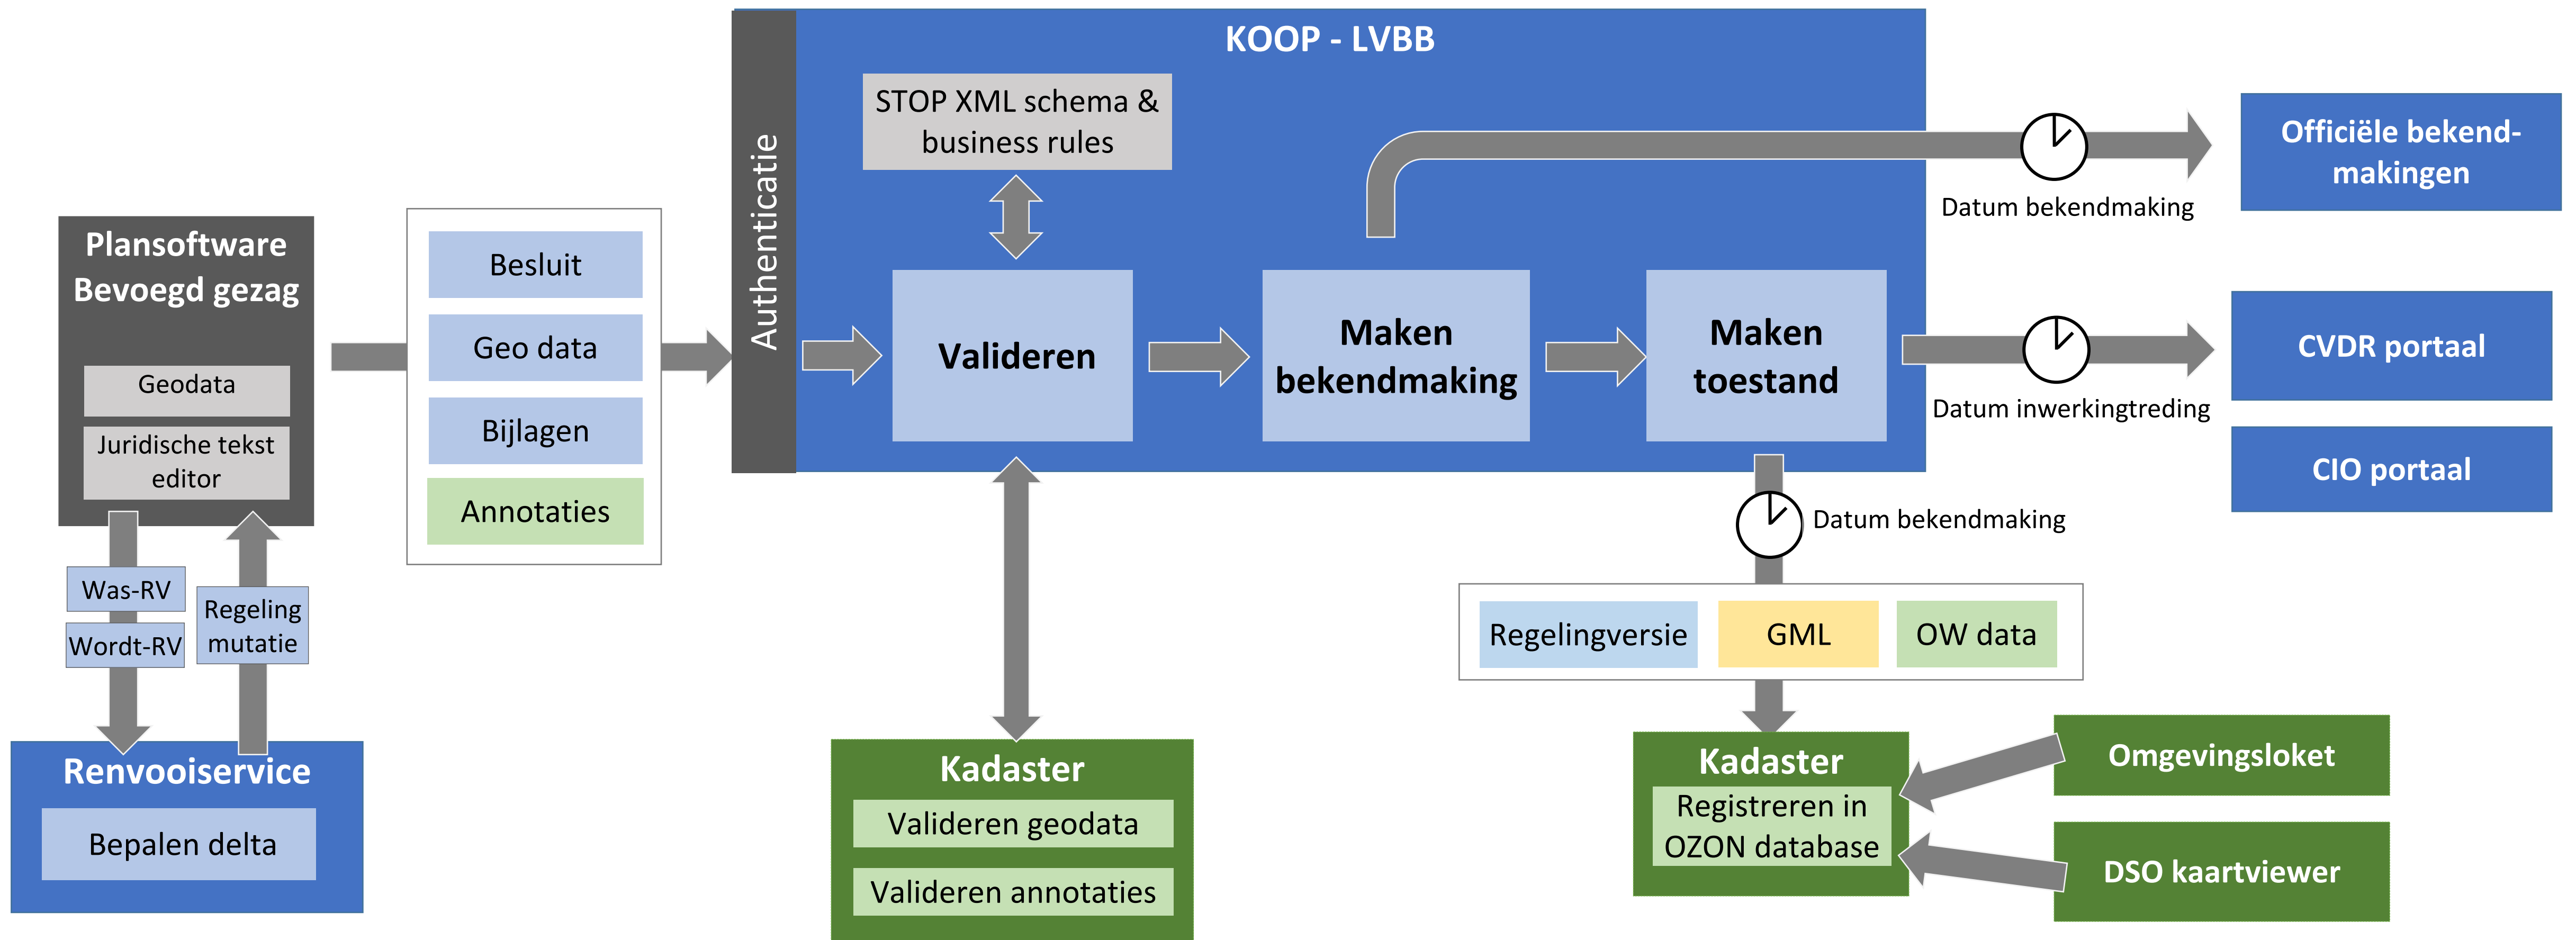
Plansoftware Bevoegd gezag

Geodata

Juridische tekst editor

Was-RV

Wordt-RV

Regeling mutatie

Renvooiservice

Bepalen delta

Besluit

Geo data

Bijlagen

Annotaties

Authenticatie

KOOP - LVBB

STOP XML schema & business rules

Valideren

Maken bekendmaking

Maken toestand

Datum bekendmaking

Officiële bekendmakingen

Datum inwerkingtreding

CVDR portaal

CIO portaal

Datum bekendmaking

Regelingversie

GML

OW data

Kadaster

Valideren geodata

Valideren annotaties

Kadaster

Registreren in OZON database

Omgevingsloket

DSO kaartviewer